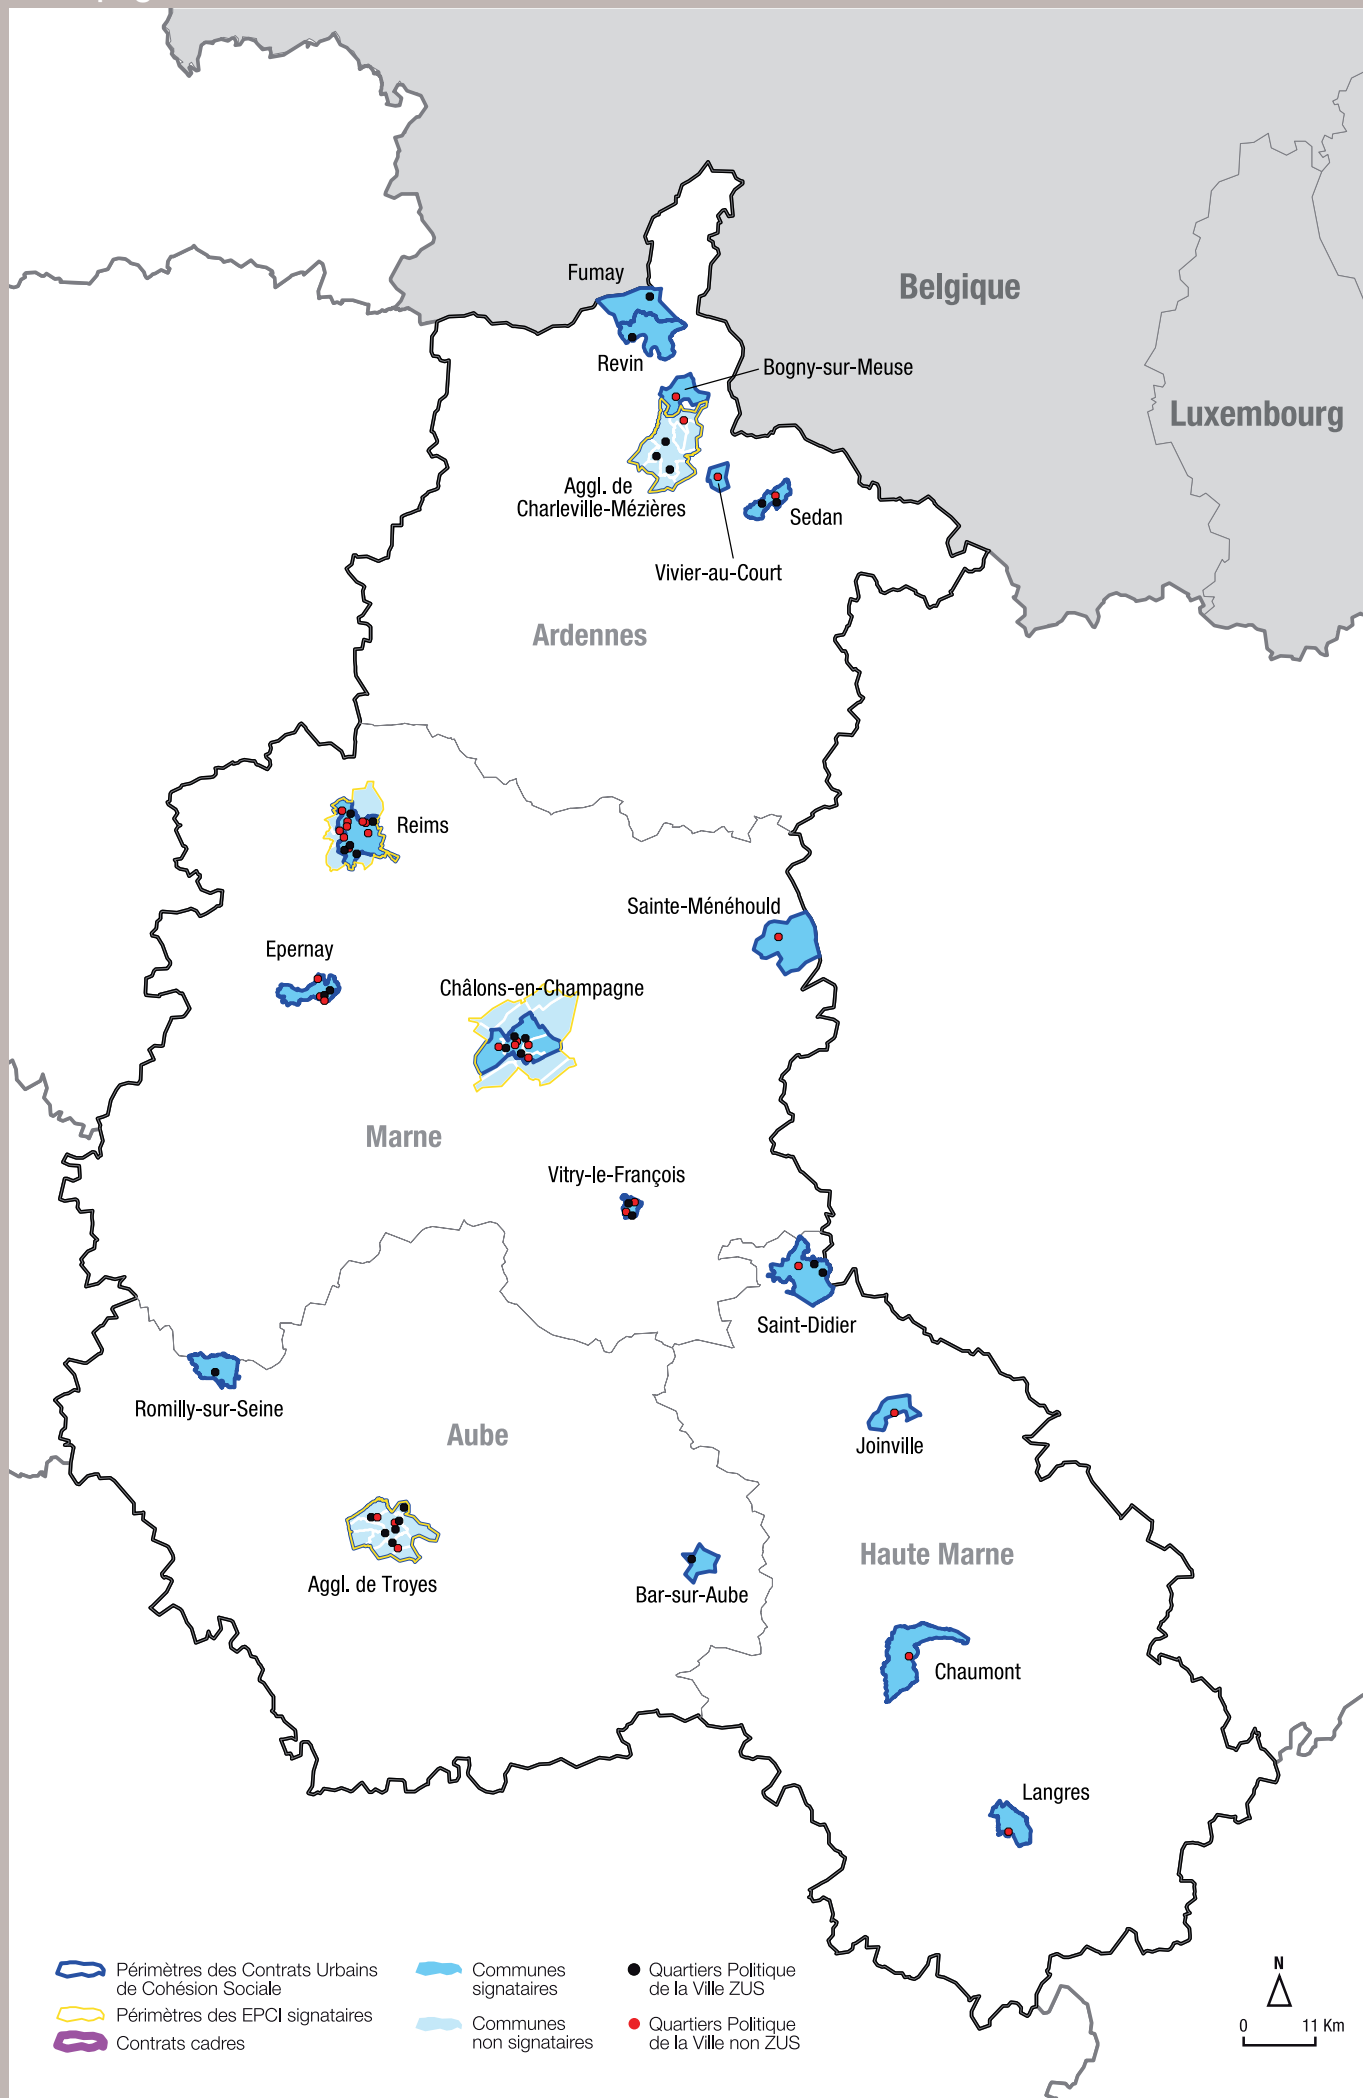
Belgique

Luxembourg

Fumay

Revin

Bogny-sur-Meuse

Aggl. de Charleville-Mézières

Sedan

Vivier-au-Court

Ardennes

Reims

Sainte-Ménéhould

Epernay

Châlons-en-Champagne

Marne

Vitry-le-François

Saint-Didier

Romilly-sur-Seine

Aube

Joinville

Aggl. de Troyes

Bar-sur-Aube

Haute Marne

Chaumont

Langres

Périmètres des Contrats Urbains de Cohésion Sociale

Périmètres des EPCI signataires

Contrats cadres

Communes signataires

Communes non signataires

Quartiers Politique de la Ville ZUS

Quartiers Politique de la Ville non ZUS

N

0 11 Km